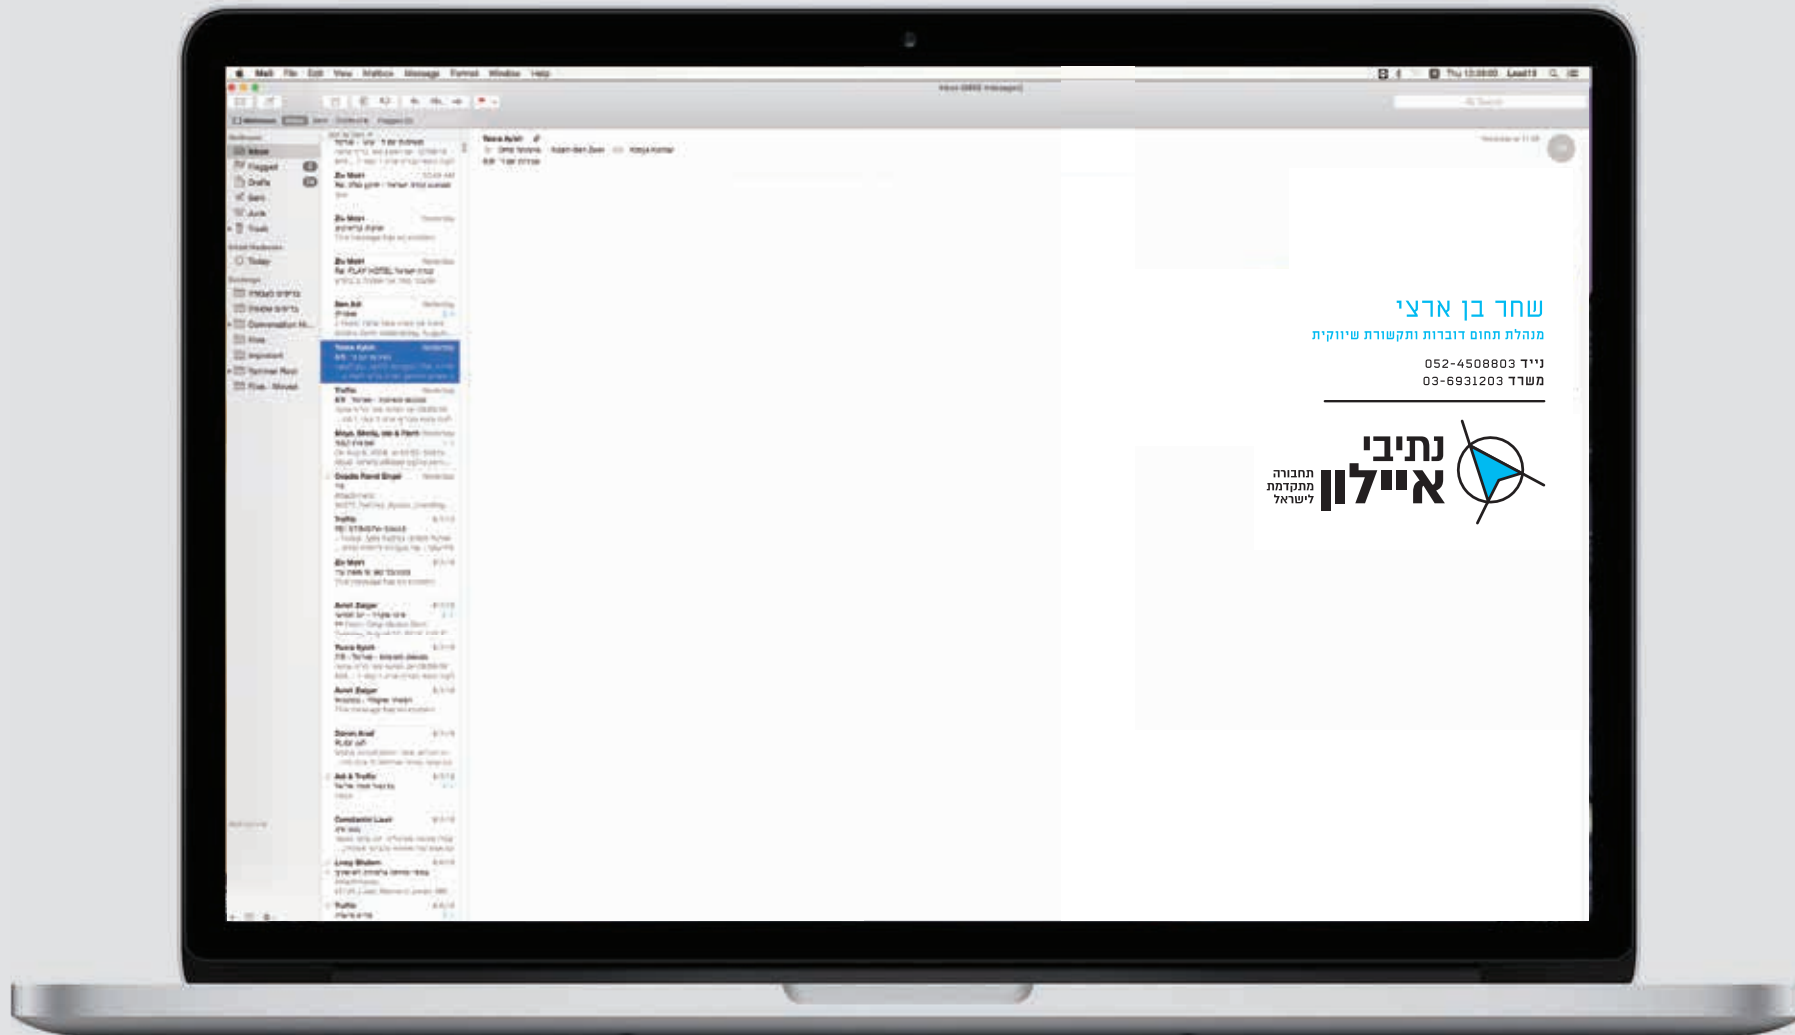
Mail File Edit View Mailbox Message Format Window Help

Inbox

Flagged

Drafts

Sent

Junk

Trash

Today

שחר בן ארצי
מנהלת תחום דוברות ותקשורת שיווקית

נייד 052-4508803
משרד 03-6931203

נתיבי
איילון
תחבורה
מתקדמת
לישראל